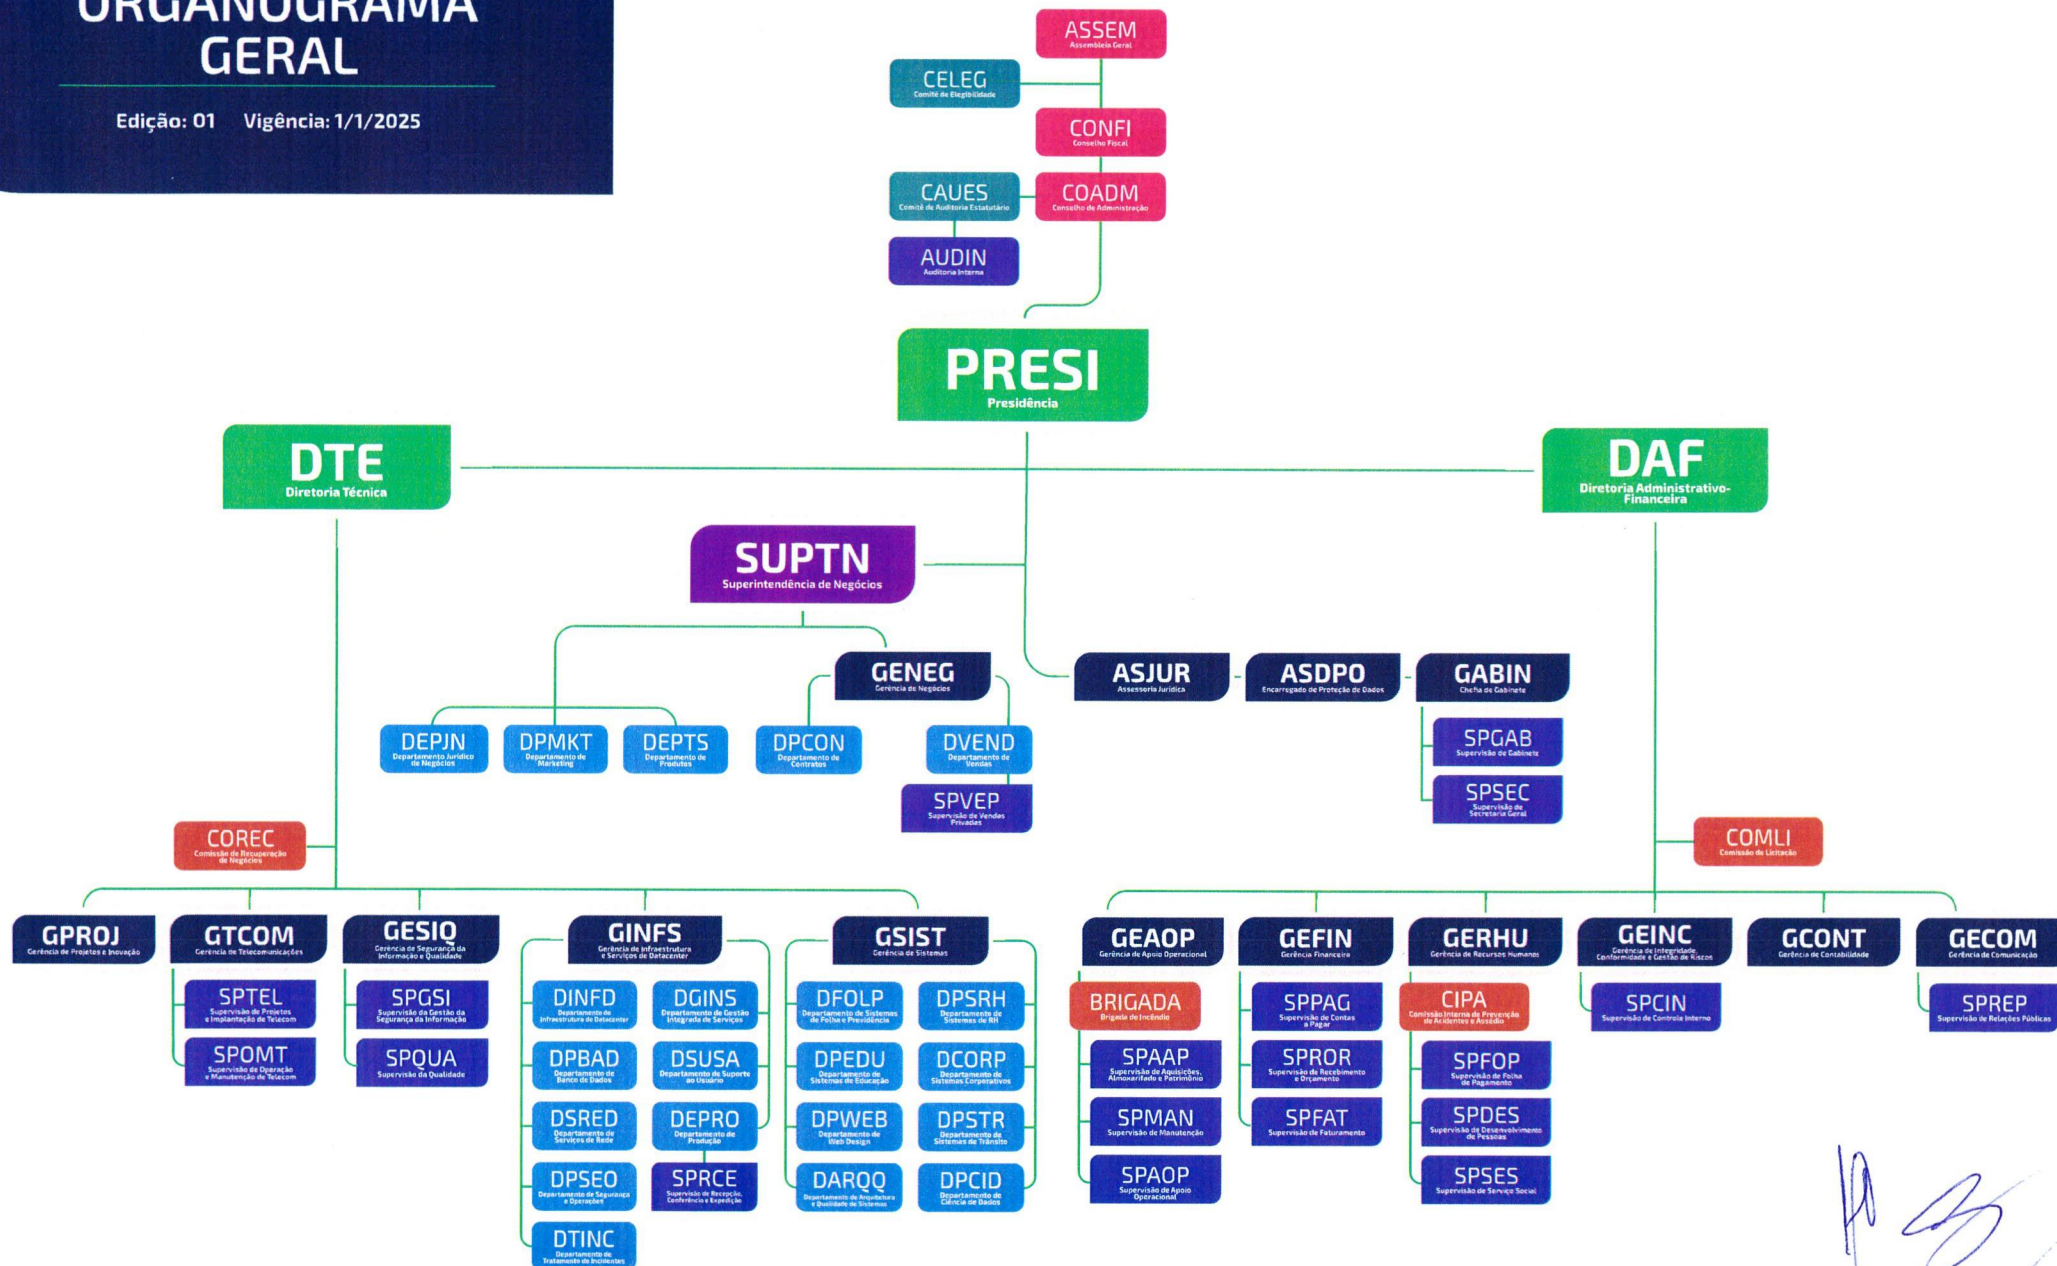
ORGANOGRAMA GERAL

Edição: 01 Vigência: 1/1/2025

ASSEM
Assembleia Geral

CELEG
Comitê de Elegibilidade

CONFI
Conselho Fiscal

CAUES
Comitê de Auditoria Estatutário

COADM
Conselho de Administração

AUDIN
Auditoria Interna

PRESI
Presidência

DTE
Diretoria Técnica

DAF
Diretoria Administrativo-Financeira

SUPTN
Superintendência de Negócios

GENEG
Gerência de Negócios

ASJUR
Assessoria Jurídica

ASDPO
Encarregado de Proteção de Dados

GABIN
Chefia de Gabinete

DEPJN
Departamento Jurídico de Negócios

DPMKT
Departamento de Marketing

DEPTS
Departamento de Produtos

DPCON
Departamento de Contratos

DVEND
Departamento de Vendas

SPVEP
Supervisão de Vendas Privadas

SPGAB
Supervisão de Gabinete

SPSEC
Supervisão de Secretaria Geral

COREC
Comissão de Recuperação de Negócios

COMLI
Comissão de Licitação

GPROJ
Gerência de Projetos e Inovação

GTCOM
Gerência de Telecomunicações

GESIQ
Gerência de Segurança da Informação e Qualidade

GINFS
Gerência de Infraestrutura e Serviços de Datacenter

GSIST
Gerência de Sistemas

GEAOP
Gerência de Apoio Operacional

GEFIN
Gerência Financeira

GERHU
Gerência de Recursos Humanos

GEINC
Gerência de Integridade, Conformidade e Gestão de Riscos

GCONT
Gerência de Contabilidade

GECOM
Gerência de Comunicação

SPTEL
Supervisão de Projetos e Implantação de Telecom

SPOMT
Supervisão de Operação e Manutenção de Telecom

SPGSI
Supervisão da Gestão da Segurança da Informação

SPQUA
Supervisão da Qualidade

DINFD
Departamento de Infraestrutura de Datacenter

DGINS
Departamento de Gestão Integrada de Serviços

DPBAD
Departamento de Banco de Dados

DSUSA
Departamento de Suporte ao Usuário

DSRED
Departamento de Serviços de Rede

DEPRO
Departamento de Produção

DPSEO
Departamento de Segurança e Operações

SPRCE
Supervisão de Recepção, Conferência e Expedição

DTINC
Departamento de Tratamento de Incidentes

DFOLP
Departamento de Sistemas de Folha e Previdência

DPSRH
Departamento de Sistemas de RH

DPEDU
Departamento de Sistemas de Educação

DCORP
Departamento de Sistemas Corporativos

DPWEB
Departamento de Web Design

DPSTR
Departamento de Sistemas de Trânsito

DARQQ
Departamento de Arquitetura e Qualidade de Sistemas

DPCID
Departamento de Ciência de Dados

BRIGADA
Brigada de Incêndio

SPAAP
Supervisão de Aquisições, Almoxarifado e Patrimônio

SPMAN
Supervisão de Manutenção

SPAOP
Supervisão de Apoio Operacional

SPPAG
Supervisão de Contas a Pagar

SPROR
Supervisão de Recebimento e Orçamento

SPFAT
Supervisão de Faturamento

CIPA
Comissão Interna de Prevenção de Acidentes e Assédio

SPFOP
Supervisão de Folha de Pagamento

SPDES
Supervisão de Desenvolvimento de Pessoas

SPSES
Supervisão de Serviço Social

SPCIN
Supervisão de Controle Interno

SPREP
Supervisão de Relações Públicas